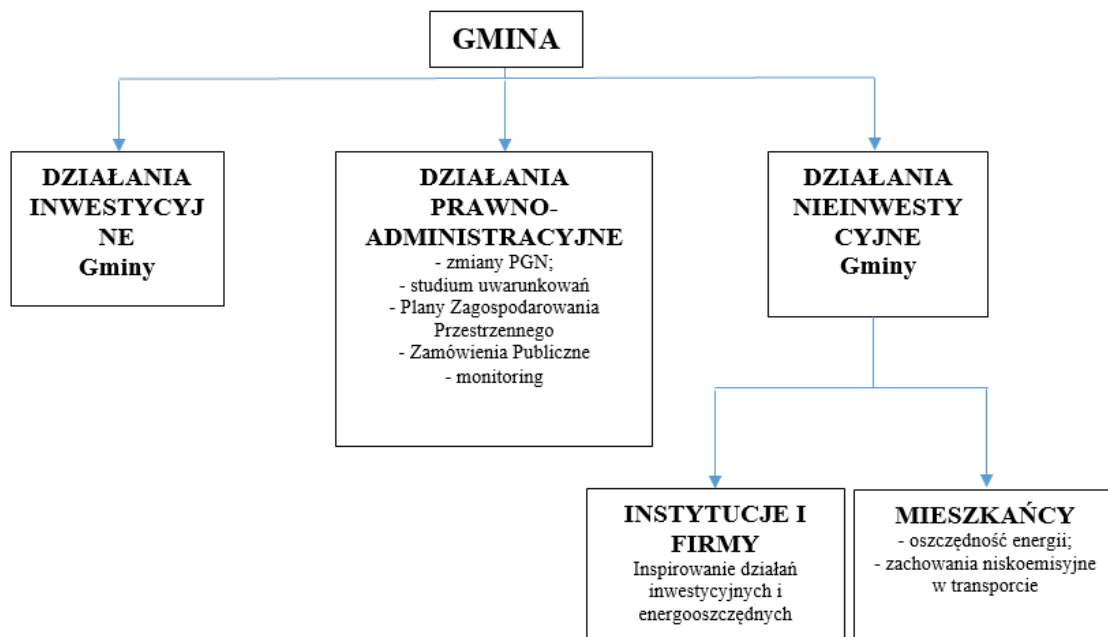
GMINA

DZIAŁANIA INWESTYCYJNE Gminy

DZIAŁANIA PRAWNO-ADMINISTRACYJNE
- zmiany PGN;
- studium uwarunkowań
- Plany Zagospodarowania Przestrzennego
- Zamówienia Publiczne
- monitoring

DZIAŁANIA NIEINWESTYCYJNE Gminy

INSTYTUCJE I FIRMY
Inspirowanie działań inwestycyjnych i energooszczędnych

MIESZKAŃCY
- oszczędność energii;
- zachowania niskoemisyjne w transporcie